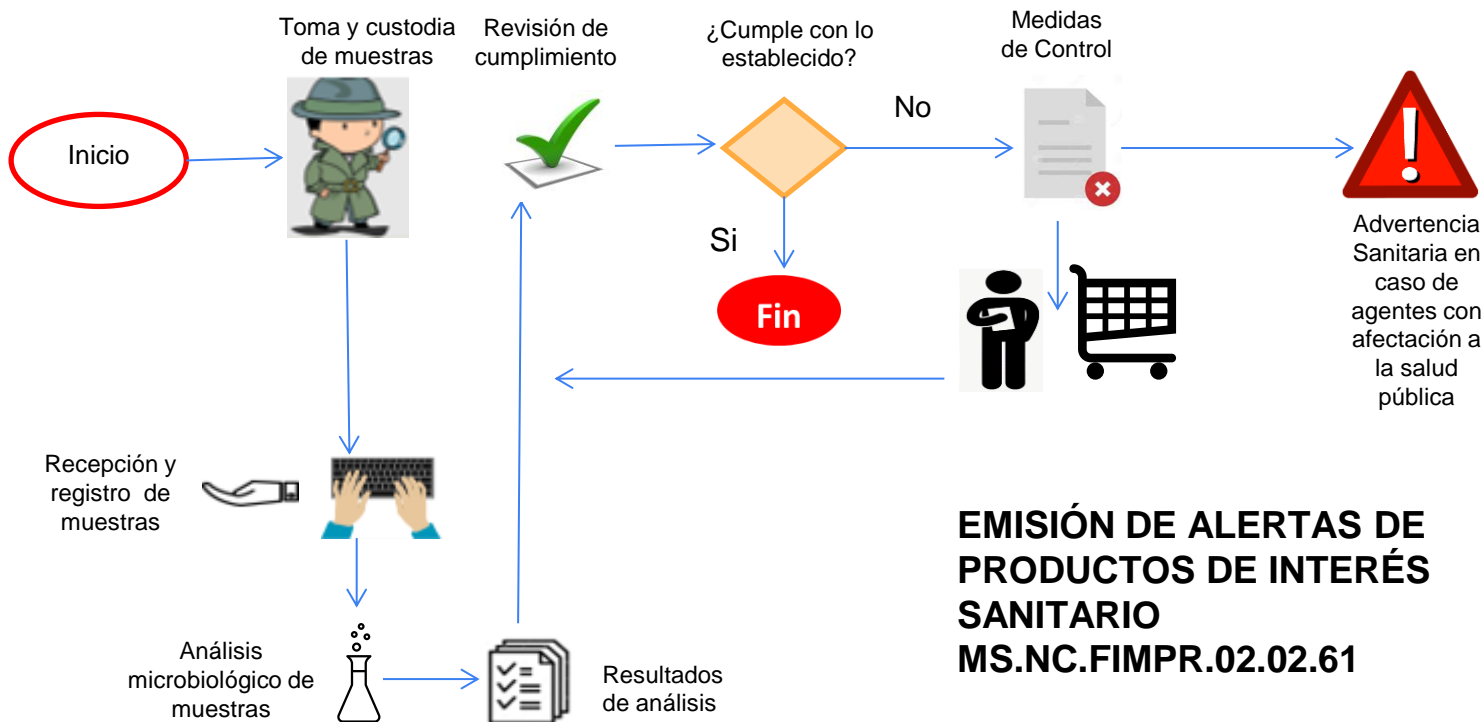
Inicio

Toma y custodia de muestras

Revisión de cumplimiento

¿Cumple con lo establecido?

No

Medidas de Control

Advertencia Sanitaria en caso de agentes con afectación a la salud pública

Si

Fin

Recepción y registro de muestras

Análisis microbiológico de muestras

Resultados de análisis

EMISIÓN DE ALERTAS DE PRODUCTOS DE INTERÉS SANITARIO
MS.NC.FIMPR.02.02.61